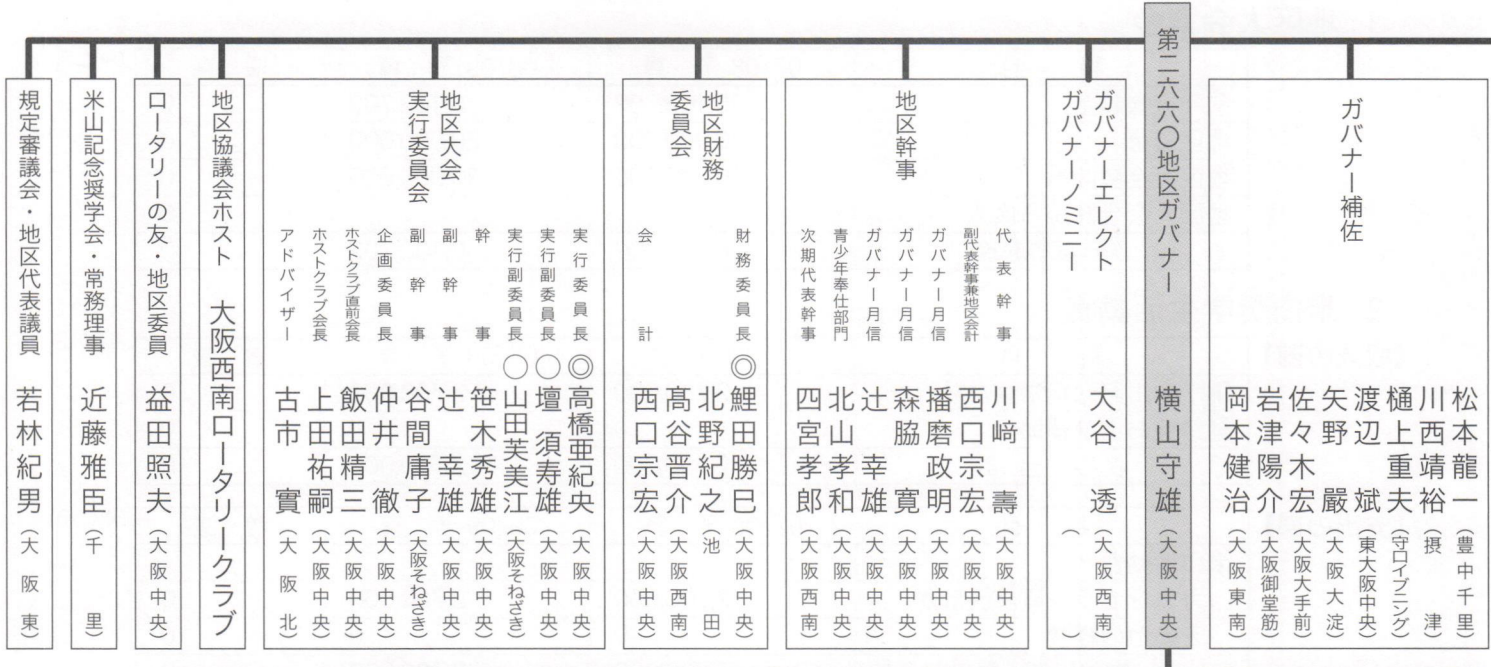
規定審議会・地区代表議員
若林紀男（大阪東）

米山記念奨学会・常務理事
近藤雅臣（千里）

ロータリーの友・地区委員
益田照夫（大阪中央）

地区協議会ホスト
大阪西南ロータリークラブ

地区大会実行委員会
実行委員長 ◎高橋亜紀央（大阪中央）
実行副委員長 ○壇須寿雄（大阪中央）
実行副委員長 ○山田芙美江（大阪そねざき）
幹事 笹木秀雄（大阪中央）
副幹事 辻幸雄（大阪中央）
副幹事 谷間庸子（大阪そねざき）
企画委員長 仲井徹（大阪中央）
ホストクラブ直前会長 飯田精三（大阪中央）
ホストクラブ会長 上田祐嗣（大阪中央）
アドバイザー 古市實（大阪北）

地区財務委員会
財務委員長 ◎鯉田勝巳（大阪中央）
北野紀之（池田）
髙谷晋介（大阪西南）
会計 西口宗宏（大阪中央）

地区幹事
代表幹事 川﨑壽（大阪中央）
副代表幹事兼地区会計 西口宗宏（大阪中央）
ガバナー月信 播磨政明（大阪中央）
ガバナー月信 森脇寛（大阪中央）
ガバナー月信 辻幸雄（大阪中央）
青少年奉仕部門 北山孝和（大阪中央）
次期代表幹事 四宮孝郎（大阪西南）

ガバナーエレクト
大谷透（大阪西南）
ガバナーノミニー
（　）

第二六六〇地区ガバナー
横山守雄（大阪中央）

ガバナー補佐
松本龍一（豊中千里）
川西靖裕（摂津）
樋上重夫（守口イブニング）
渡辺斌（東大阪中央）
矢野嚴（大阪大淀）
佐々木宏（大阪大手前）
岩津陽介（大阪御堂筋）
岡本健治（大阪東南）